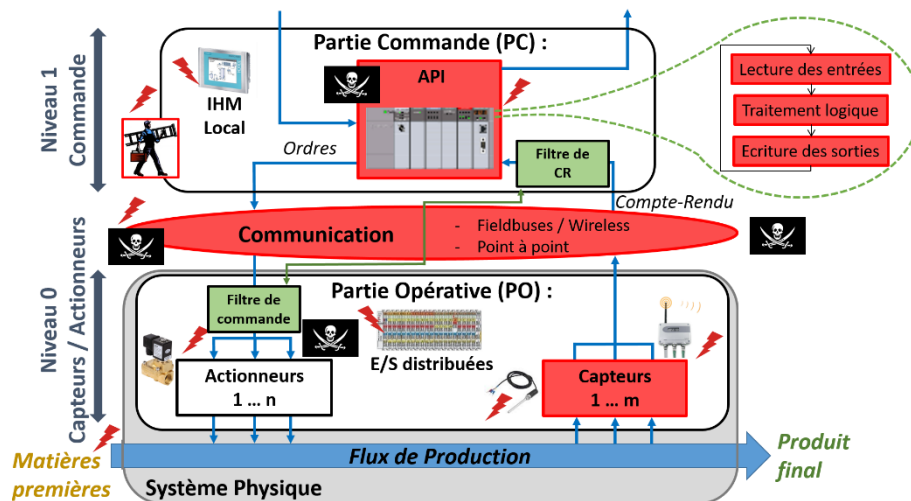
Niveau 1
Commande

Partie Commande (PC) :

IHM
Local

API

Lecture des entrées
Traitement logique
Ecriture des sorties

Ordres

Filtre de CR

Compte-Rendu

Communication

- Fieldbuses / Wireless
- Point à point

Niveau 0
Capteurs / Actionneurs

Partie Opérative (PO) :

Filtre de commande

E/S distribuées

Actionneurs
1 … n

Capteurs
1 … m

Matières premières

Flux de Production

Produit final

Système Physique